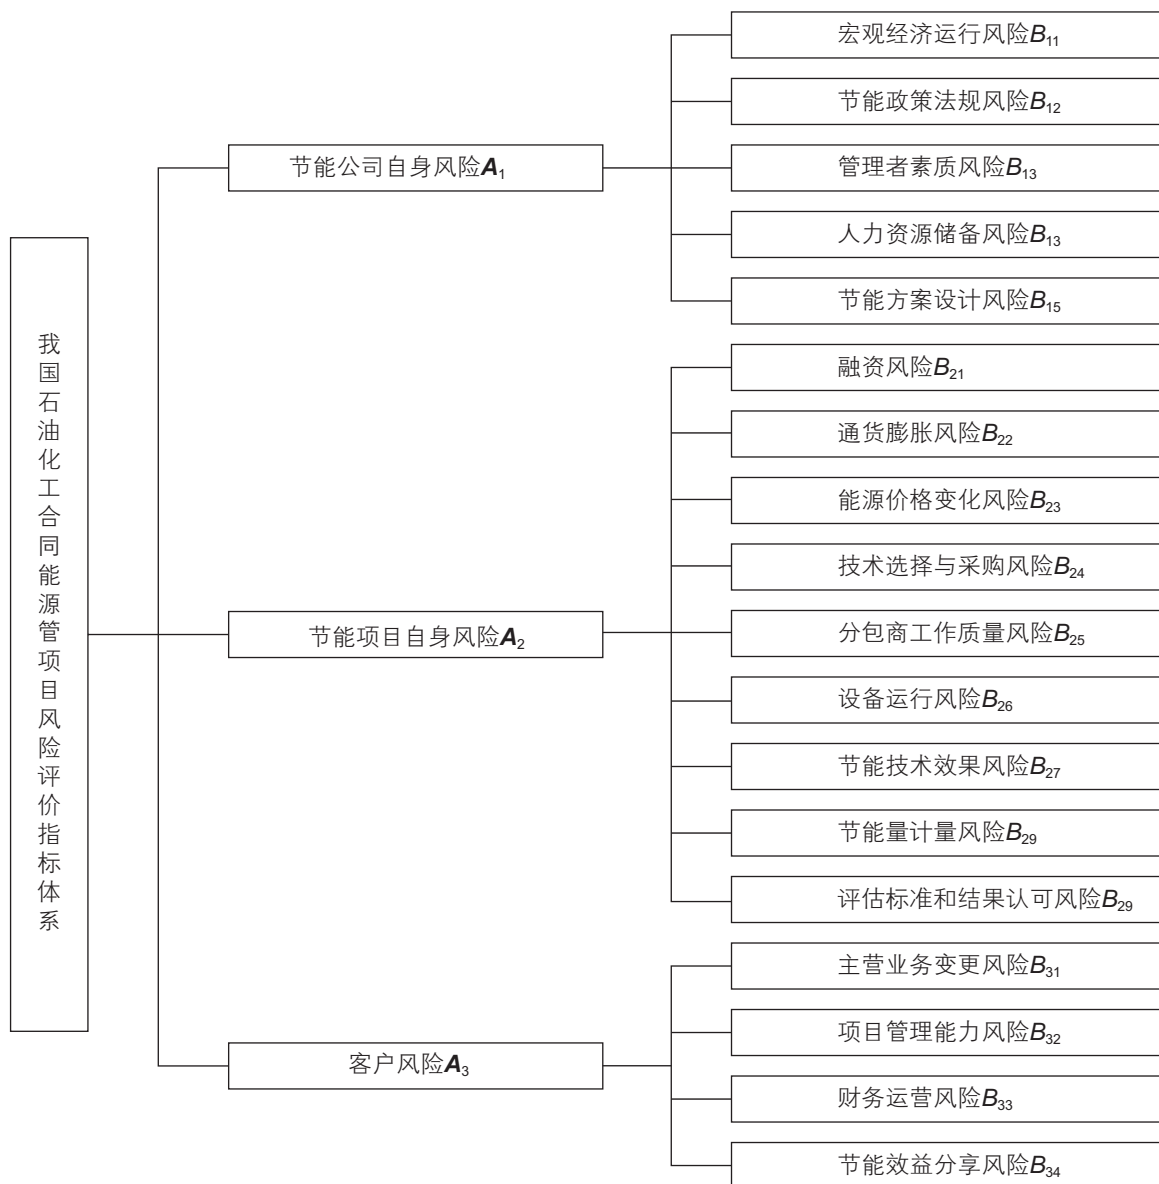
我国石油化工合同能源管项目风险评价指标体系

节能公司自身风险$A_1$

宏观经济运行风险$B_{11}$

节能政策法规风险$B_{12}$

管理者素质风险$B_{13}$

人力资源储备风险$B_{13}$

节能方案设计风险$B_{15}$

节能项目自身风险$A_2$

融资风险$B_{21}$

通货膨胀风险$B_{22}$

能源价格变化风险$B_{23}$

技术选择与采购风险$B_{24}$

分包商工作质量风险$B_{25}$

设备运行风险$B_{26}$

节能技术效果风险$B_{27}$

节能量计量风险$B_{29}$

评估标准和结果认可风险$B_{29}$

客户风险$A_3$

主营业务变更风险$B_{31}$

项目管理能力风险$B_{32}$

财务运营风险$B_{33}$

节能效益分享风险$B_{34}$